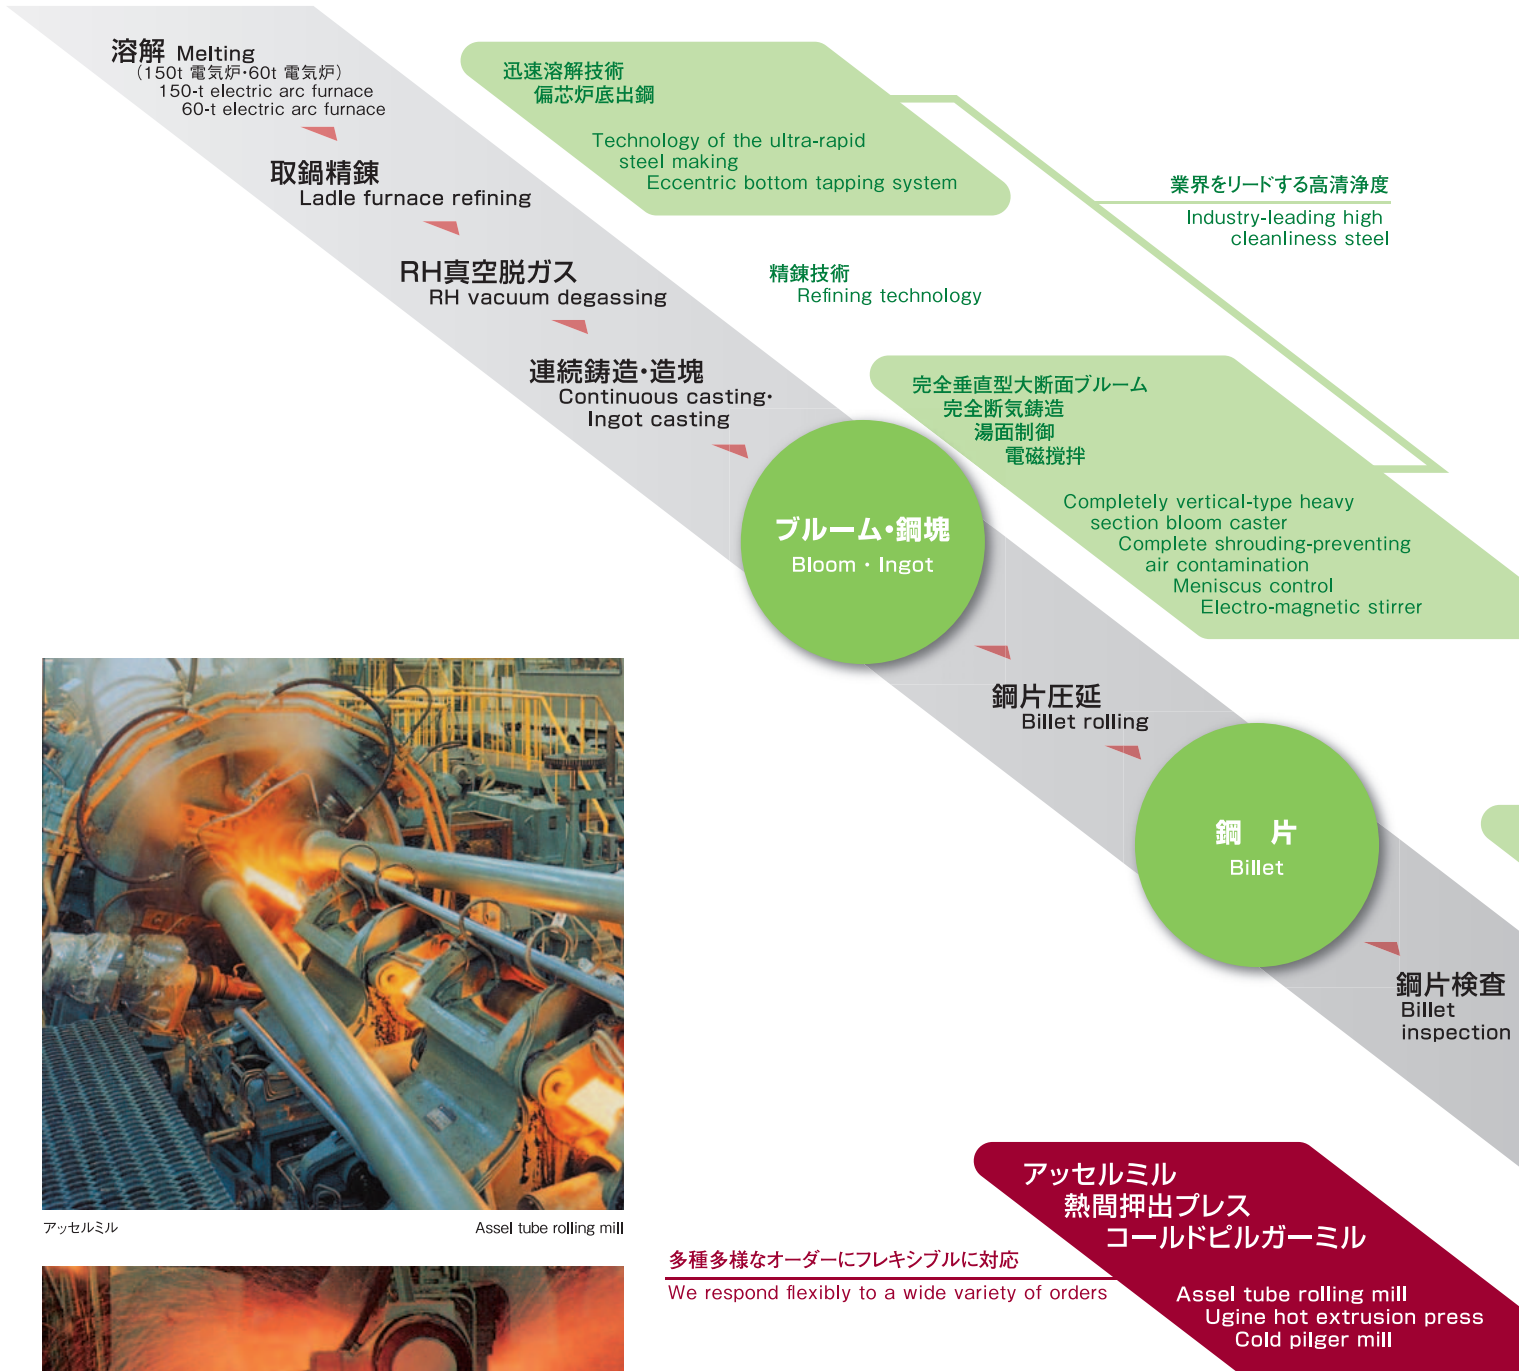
溶解 Melting
（150t 電気炉･60t 電気炉）
150-t electric arc furnace
60-t electric arc furnace

取鍋精錬
Ladle furnace refining

RH真空脱ガス
RH vacuum degassing

連続鋳造･造塊
Continuous casting･
Ingot casting

迅速溶解技術
偏芯炉底出鋼

Technology of the ultra-rapid
steel making
Eccentric bottom tapping system

業界をリードする高清浄度
Industry-leading high
cleanliness steel

精錬技術
Refining technology

完全垂直型大断面ブルーム
完全断気鋳造
湯面制御
電磁撹拌

Completely vertical-type heavy
section bloom caster
Complete shrouding-preventing
air contamination
Meniscus control
Electro-magnetic stirrer

ブルーム･鋼塊
Bloom・Ingot

鋼片圧延
Billet rolling

鋼 片
Billet

鋼片検査
Billet
inspection

アッセルミル
Assel tube rolling mill

アッセルミル
熱間押出プレス
コールドピルガーミル

多種多様なオーダーにフレキシブルに対応
We respond flexibly to a wide variety of orders

Assel tube rolling mill
Ugine hot extrusion press
Cold pilger mill